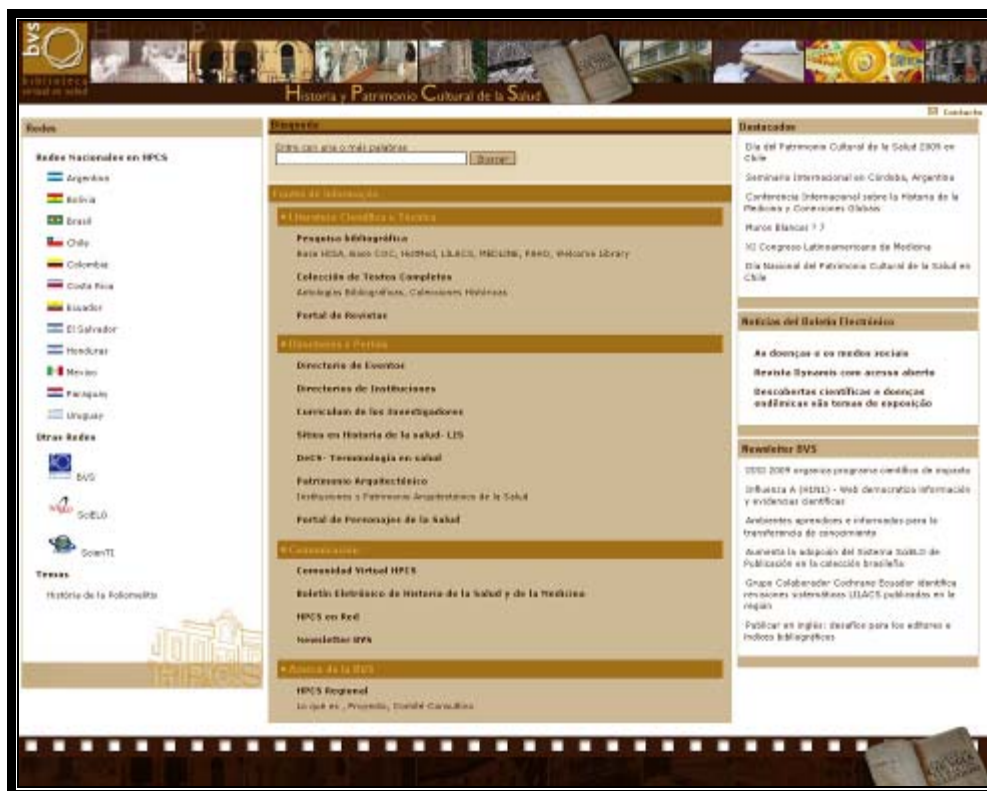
bvs
biblioteca virtual en salud

Historia y Patrimonio Cultural de la Salud

Contacto

Redes

Redes Nacionales en HPCS

Argentina
Bolivia
Brasil
Chile
Colombia
Costa Rica
Ecuador
El Salvador
Honduras
Mexico
Paraguay
Uruguay

Otras Redes

BVS
SciELO
ScienTI

Temas

Historia de la Poliomielitis

HPCS

Búsqueda

Entre con una o más palabras

Buscar

Fuente de Información

Literatura Científica y Técnica

Pesquisa bibliográfica
Base HISA, Base CIOC, HistMed, LILACS, MEDLINE, PAHO, Wellcome Library

Colección de Textos Completos
Antologías Bibliográficas, Colecciones Históricas

Portal de Revistas

Directorios y Portales

Directorio de Eventos

Directorios de Instituciones

Curriculum de los Investigadores

Sitios en Historia de la salud- LIS

DeCS- Terminologia en salud

Patrimonio Arquitectónico
Instituciones y Patrimonio Arquitectónico de la Salud

Portal de Personajes de la Salud

Comunicación

Comunidad Virtual HPCS

Boletín Eletrônico de Historia de la Salud y de la Medicina

HPCS en Red

Newsletter BVS

Acerca de la BVS

HPCS Regional
Lo qué es , Proyecto, Comité Consultivo

Destacados

Día del Patrimonio Cultural de la Salud 2009 en Chile

Seminario Internacional en Córdoba, Argentina

Conferencia Internacional sobre la Historia de la Medicina y Conexiones Globais

Muros Blancos 7.7

XI Congreso Latinoamericano de Medicina

Día Nacional del Patrimonio Cultural de la Salud en Chile

Notícias del Boletín Eletrônico

As doenças e os medos sociais

Revista Dynamis com acesso aberto

Descobertas científicas e doenças endêmicas são temas de exposição

Newsletter BVS

OPS 2009 organiza programa científico de impacto

Influenza A (H1N1) - Web democratiza información y evidencias científicas

Ambientes aprendices e informados para la transferencia de conocimiento

Aumenta la adopción del Sistema SciELO de Publicación en la colección brasileña

Grupo Colaborador Cochrane Ecuador identifica revisiones sistemáticas LILACS publicadas en la región

Publicar en inglés: desafíos para los editores e índices bibliográficos